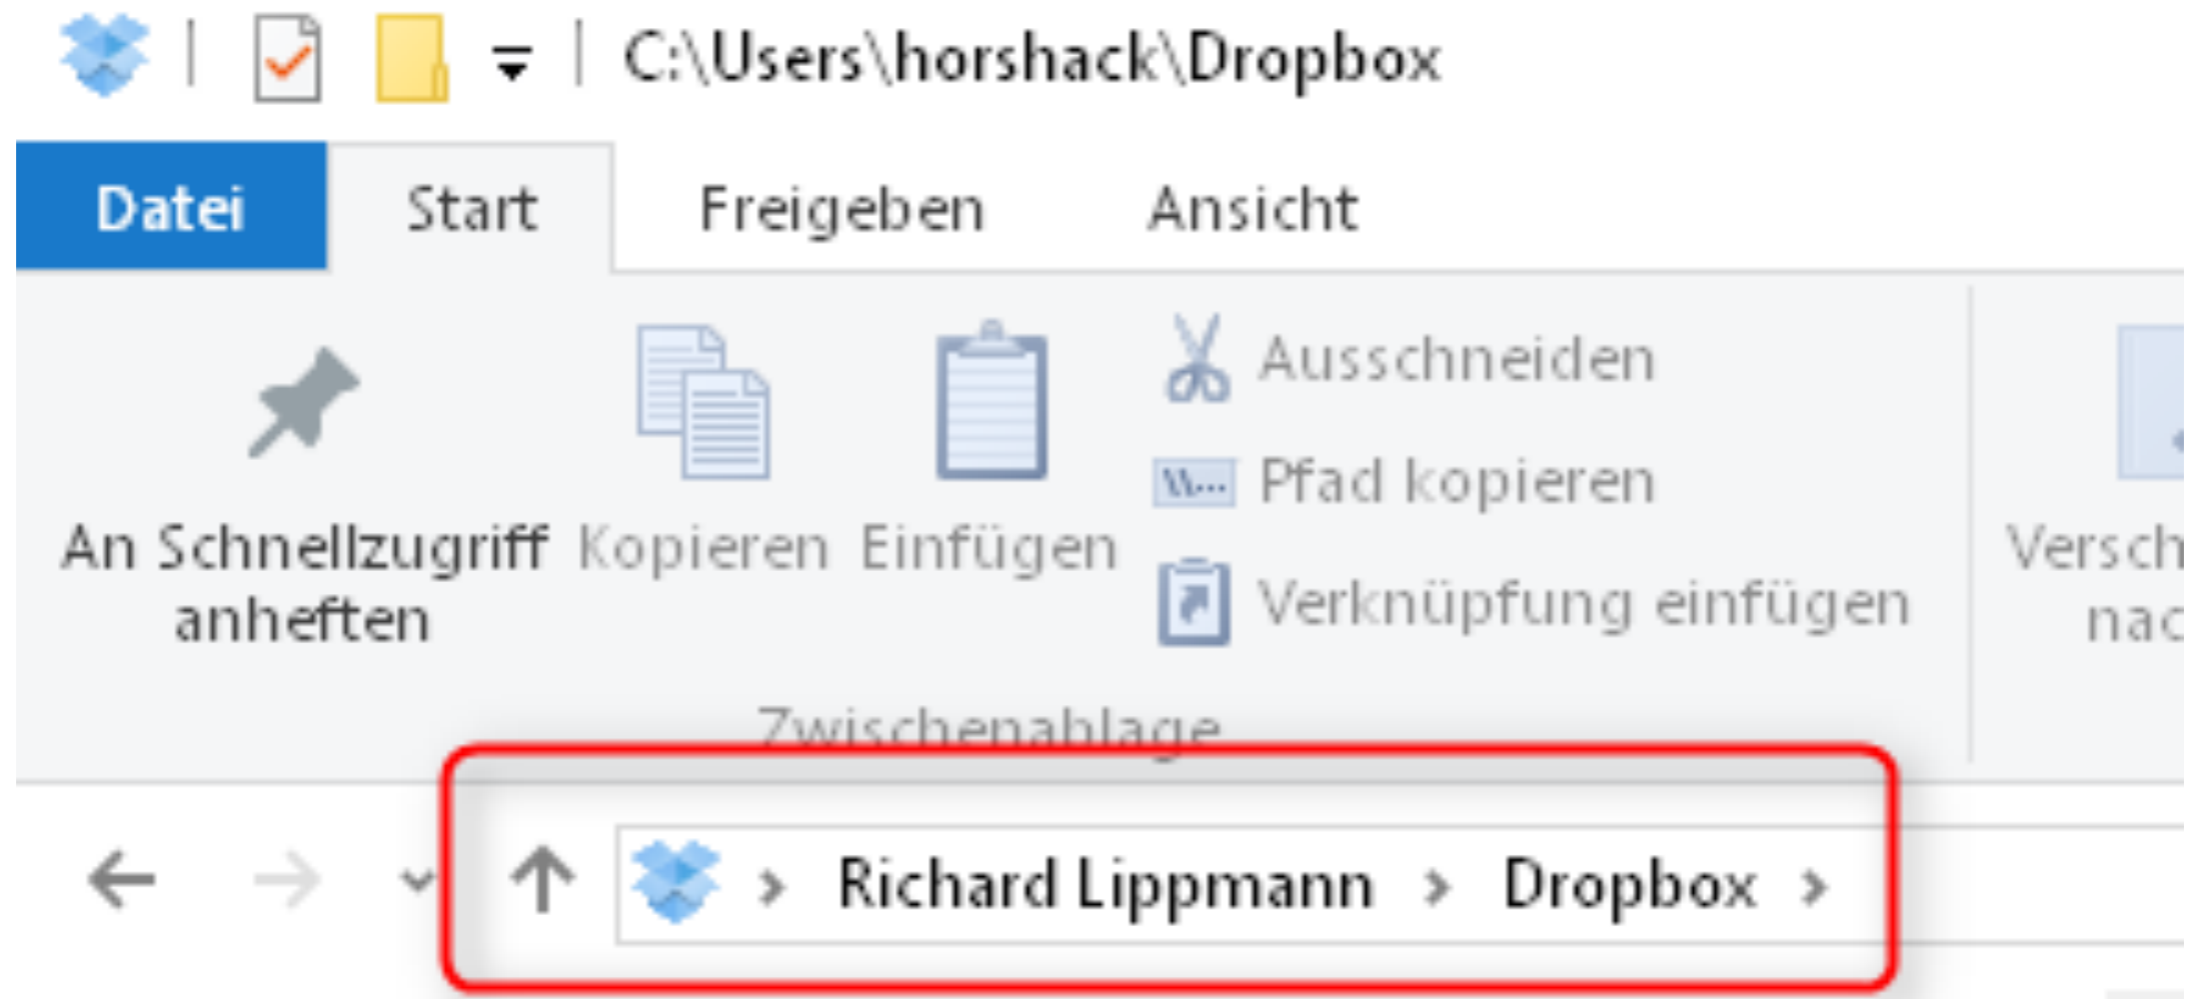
C:\Users\horshack\Dropbox

Datei Start Freigeben Ansicht

An Schnellzugriff anheften
Kopieren
Einfügen
Ausschneiden
Pfad kopieren
Verknüpfung einfügen
Versch nac

Zwischenablage

Richard Lippmann › Dropbox ›